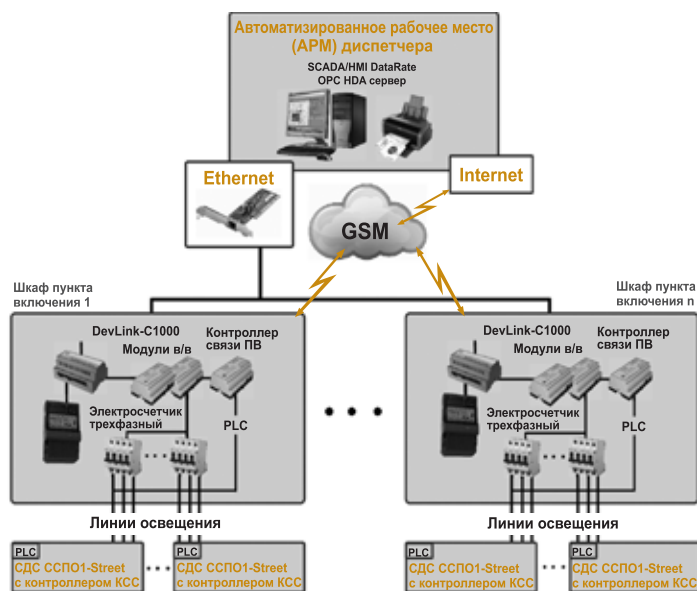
Автоматизированное рабочее место (АРМ) диспетчера
SCADA/HMI DataRate
OPC HDA сервер

Ethernet

Internet

GSM

Шкаф пункта включения 1

Шкаф пункта включения n

DevLink-C1000
Модули в/в
Контроллер связи ПВ
Электросчетчик трехфазный
PLC

DevLink-C1000
Модули в/в
Контроллер связи ПВ
Электросчетчик трехфазный
PLC

Линии освещения

Линии освещения

PLC
СДС ССПО1-Street с контроллером КСС

PLC
СДС ССПО1-Street с контроллером КСС

PLC
СДС ССПО1-Street с контроллером КСС

PLC
СДС ССПО1-Street с контроллером КСС